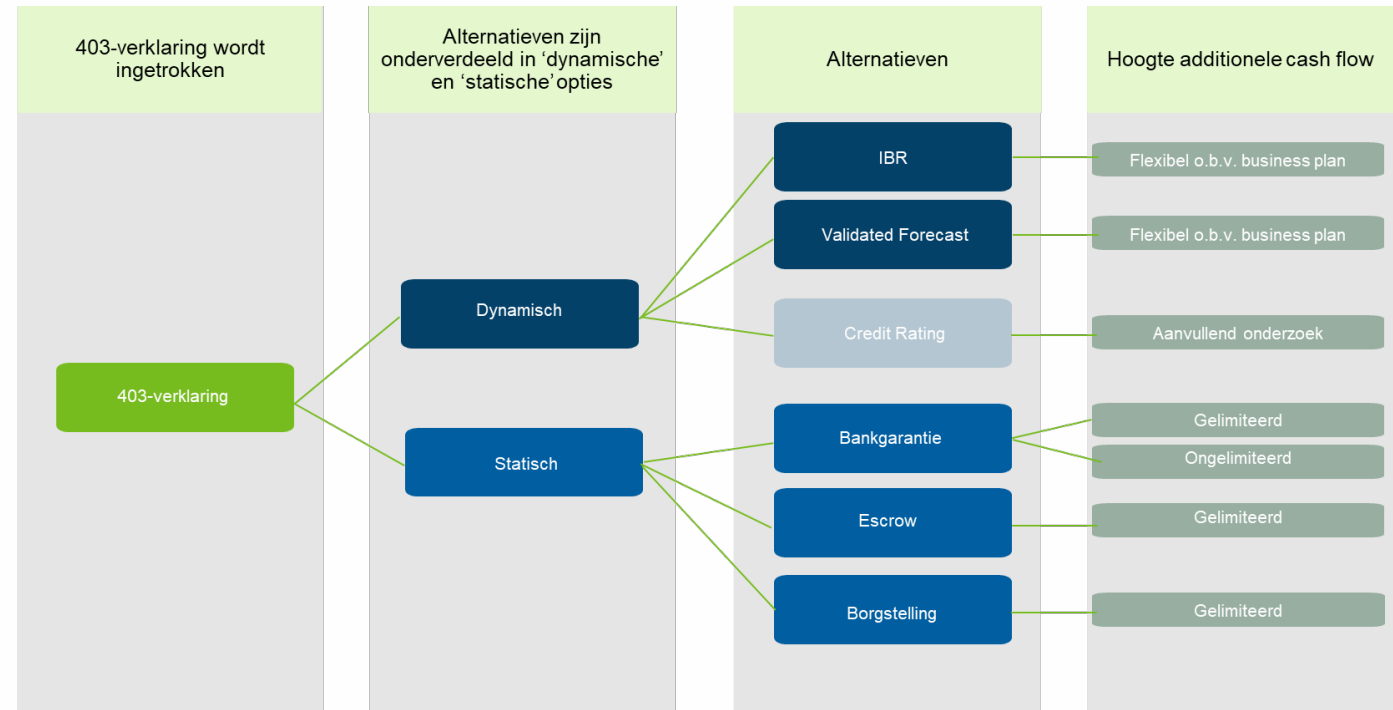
403-verklaring wordt ingetrokken

Alternatieven zijn onderverdeeld in ‘dynamische’ en ‘statische’ opties

Alternatieven

Hoogte additionele cash flow

403-verklaring

Dynamisch

Statisch

IBR

Validated Forecast

Credit Rating

Bankgarantie

Escrow

Borgstelling

Flexibel o.b.v. business plan

Flexibel o.b.v. business plan

Aanvullend onderzoek

Gelimiteerd

Ongelimiteerd

Gelimiteerd

Gelimiteerd